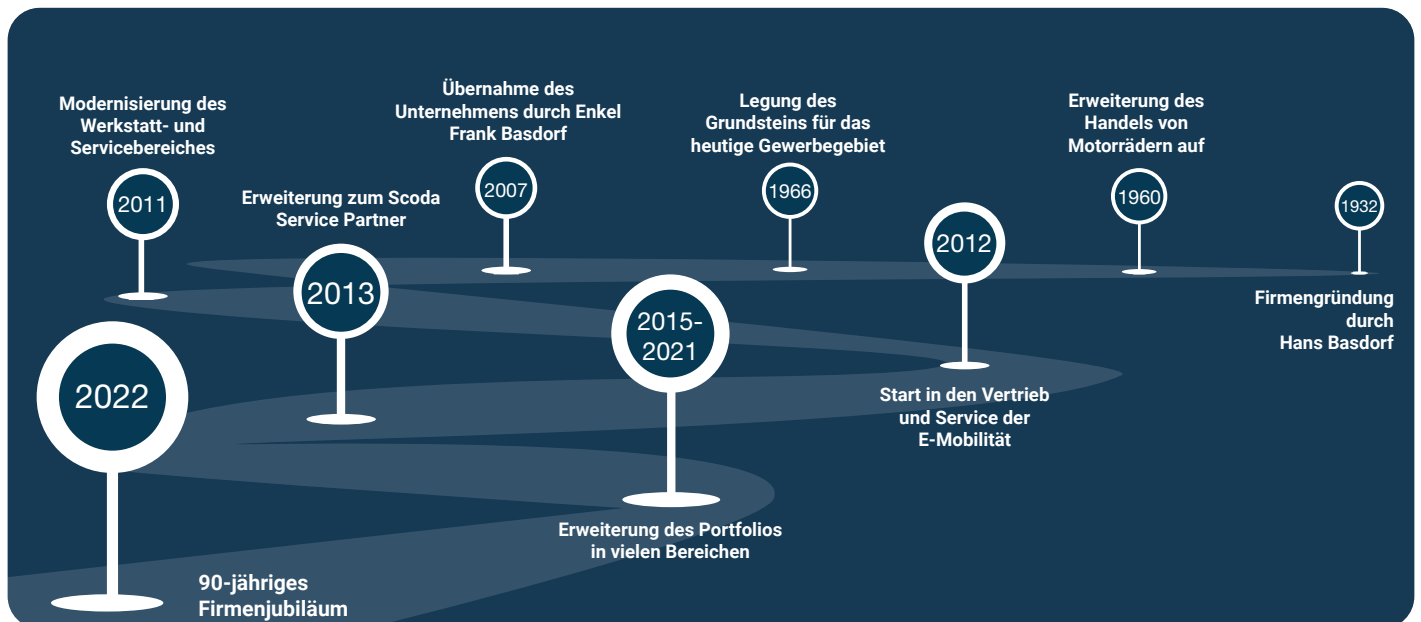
Modernisierung des Werkstatt- und Servicebereiches

2011

Erweiterung zum Scoda Service Partner

2013

Übernahme des Unternehmens durch Enkel Frank Basdorf

2007

Legung des Grundsteins für das heutige Gewerbegebiet

1966

2015-2021

2012

Erweiterung des Handels von Motorrädern auf

1960

1932

Firmengründung durch Hans Basdorf

2022

Start in den Vertrieb und Service der E-Mobilität

Erweiterung des Portfolios in vielen Bereichen

90-jähriges Firmenjubiläum